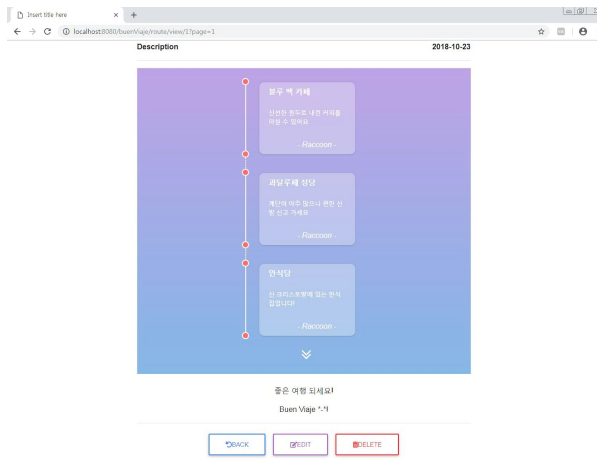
Insert title here
localhost:8080/buenViaje/route/view/1?page=1

Description
2018-10-23

블루 벅 카페
신선한 원두로 내린 커피를 마실 수 있어요
- Raccoon -

괴당루베 성당
계단이 아주 많으니 편한 신발 신고 가세요
- Raccoon -

한식당
산 크리스토발에 있는 한식 집입니다
- Raccoon -

좋은 여행 되세요!
Buen Viaje *-*!

BACK
EDIT
DELETE